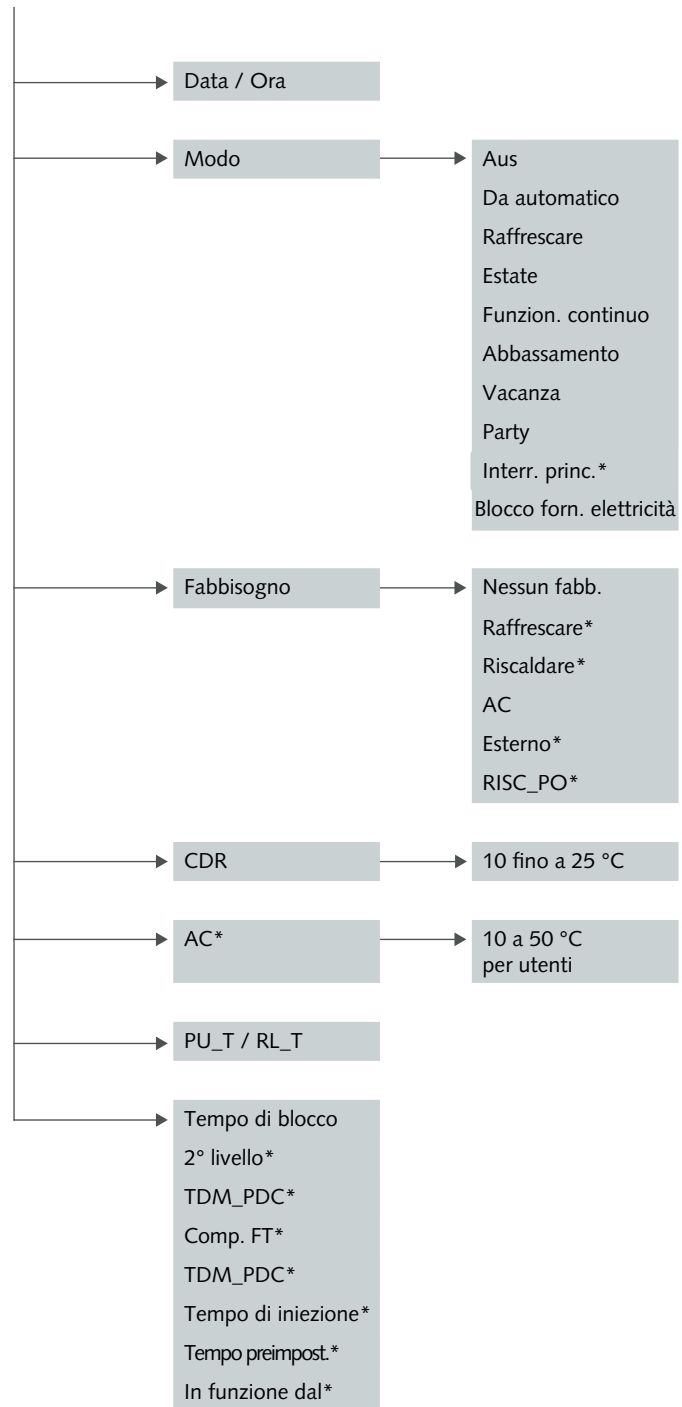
Data / Ora

Modo

Aus
Da automatico
Raffrescare
Estate
Funzion. continuo
Abbassamento
Vacanza
Party
Interr. princ.*
Blocco forn. elettricità

Fabbisogno

Nessun fabb.
Raffrescare*
Riscaldare*
AC
Esterno*
RISC_PO*

CDR

10 fino a 25 °C

AC*

10 a 50 °C per utenti

PU_T / RL_T

Tempo di blocco
2° livello*
TDM_PDC*
Comp. FT*
TDM_PDC*
Tempo di iniezione*
Tempo preimpost.*
In funzione dal*